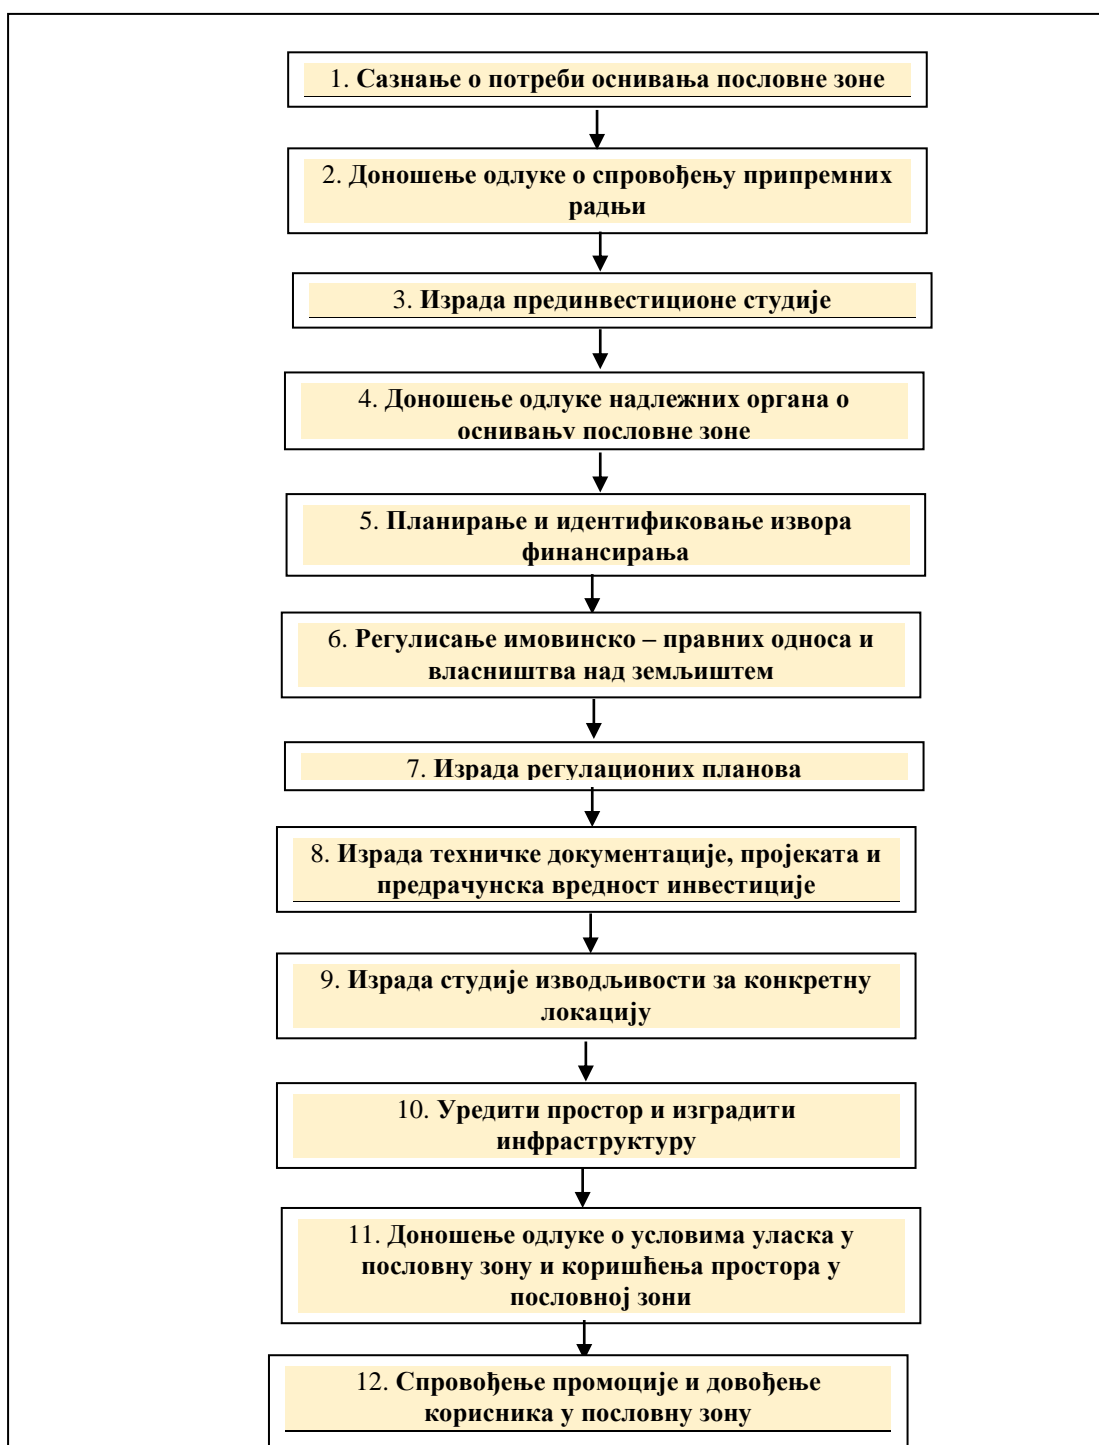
1. Сазнање о потреби оснивања пословне зоне

2. Доношење одлуке о спровођењу припремних радњи

3. Израда прединвестиционе студије

4. Доношење одлуке надлежних органа о оснивању пословне зоне

5. Планирање и идентификовање извора финансирања

6. Регулисање имовинско – правних односа и власништва над земљиштем

7. Израда регулационих планова

8. Израда техничке документације, пројеката и предрачунска вредност инвестиције

9. Израда студије изводљивости за конкретну локацију

10. Уредити простор и изградити инфраструктуру

11. Доношење одлуке о условима уласка у пословну зону и коришћења простора у пословној зони

12. Спровођење промоције и довођење корисника у пословну зону